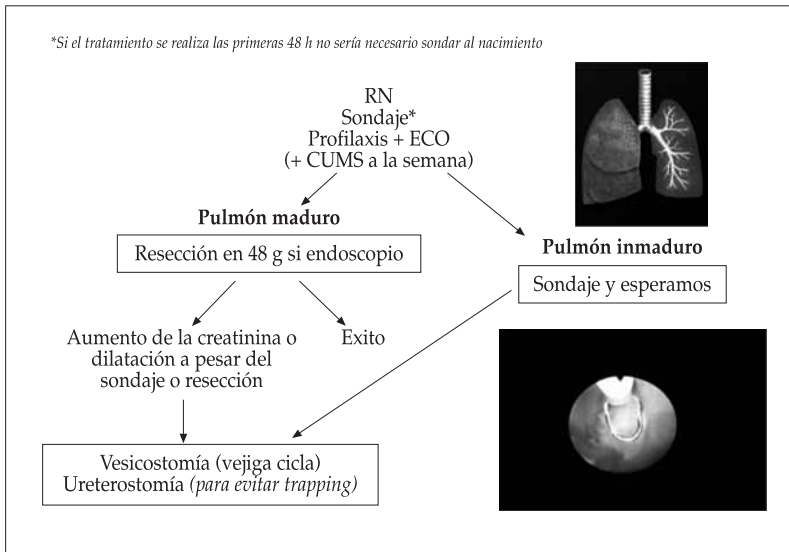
*Si el tratamiento se realiza las primeras 48 h no sería necesario sondar al nacimiento

RN
Sondaje*
Profilaxis + ECO
(+ CUMS a la semana)

Pulmón maduro

Resección en 48 g si endoscopio

Pulmón inmaduro

Sondaje y esperamos

Aumento de la creatinina o dilatación a pesar del sondaje o resección

Exito

Vesicostomía (vejiga cicla)
Ureterostomía (para evitar trapping)